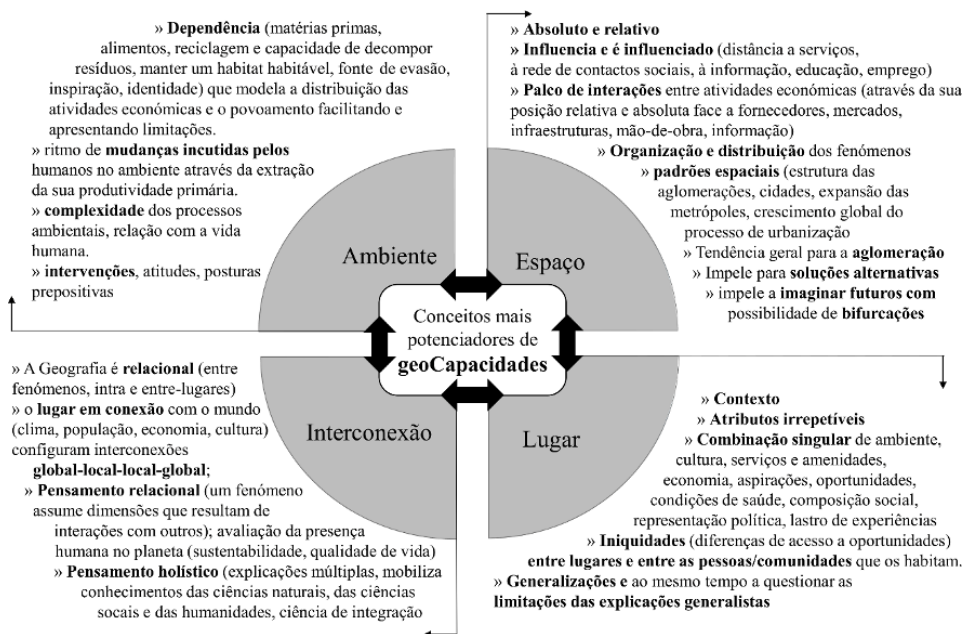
» **Dependência** (matérias primas, alimentos, reciclagem e capacidade de decompor resíduos, manter um habitat habitável, fonte de evasão, inspiração, identidade) que modela a distribuição das atividades económicas e o povoamento facilitando e apresentando limitações.
» ritmo de **mudanças incutidas pelos** humanos no ambiente através da extração da sua produtividade primária.
» **complexidade** dos processos ambientais, relação com a vida humana.
» **intervenções**, atitudes, posturas prepositivas

» **Absoluto e relativo**
» **Influencia e é influenciado** (distância a serviços, à rede de contactos sociais, à informação, educação, emprego)
» **Palco de interações** entre atividades económicas (através da sua posição relativa e absoluta face a fornecedores, mercados, infraestruturas, mão-de-obra, informação)
» **Organização e distribuição** dos fenómenos
» **padrões espaciais** (estrutura das aglomerações, cidades, expansão das metrópoles, crescimento global do processo de urbanização
» Tendência geral para a **aglomeração**
» Impele para **soluções alternativas**
» impele a **imaginar futuros com** possibilidade de **bifurcações**

Ambiente

Espaço

Conceitos mais potenciadores de **geoCapacidades**

Interconexão

Lugar

» A Geografia é **relacional** (entre fenómenos, intra e entre-lugares)
» o **lugar em conexão** com o mundo (clima, população, economia, cultura) configuram interconexões **global-local-local-global**;
» **Pensamento relacional** (um fenómeno assume dimensões que resultam de interações com outros); avaliação da presença humana no planeta (sustentabilidade, qualidade de vida)
» **Pensamento holístico** (explicações múltiplas, mobiliza conhecimentos das ciências naturais, das ciências sociais e das humanidades, ciência de integração

» **Contexto**
» **Atributos irrepetíveis**
» **Combinação singular** de ambiente, cultura, serviços e amenidades, economia, aspirações, oportunidades, condições de saúde, composição social, representação política, lastro de experiências
» **Iniquidades** (diferenças de acesso a oportunidades) **entre lugares e entre as pessoas/comunidades** que os habitam.
» **Generalizações e** ao mesmo tempo a questionar as **limitações das explicações generalistas**